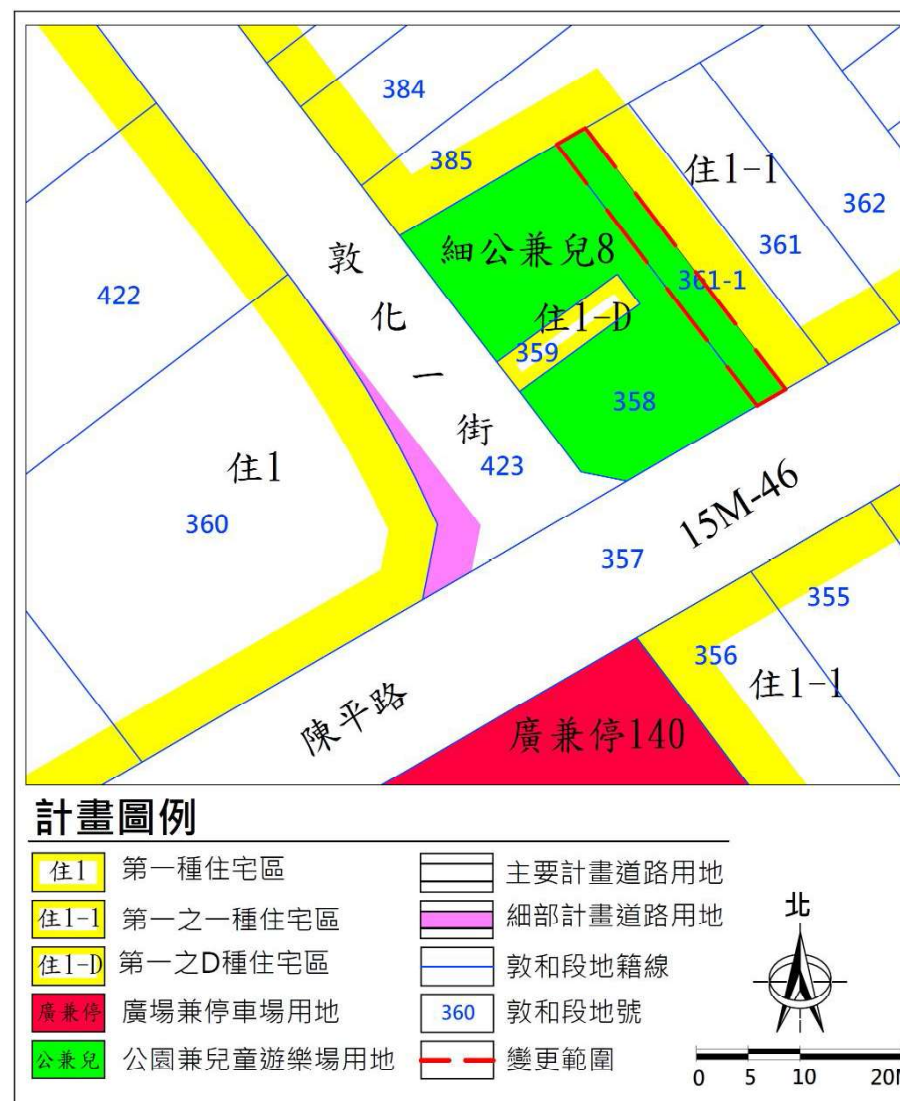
384
385
住1-1
362
細公兼兒8
361
361-1
敦
422
化
住1-D
359
一
358
街
住1
423
15M-46
360
357
355
356
住1-1
陳平路
廣兼停140

計畫圖例
住1 第一種住宅區
住1-1 第一之一種住宅區
住1-D 第一之D種住宅區
廣兼停 廣場兼停車場用地
公兼兒 公園兼兒童遊樂場用地
主要計畫道路用地
細部計畫道路用地
敦和段地籍線
360 敦和段地號
變更範圍
北
0 5 10 20M